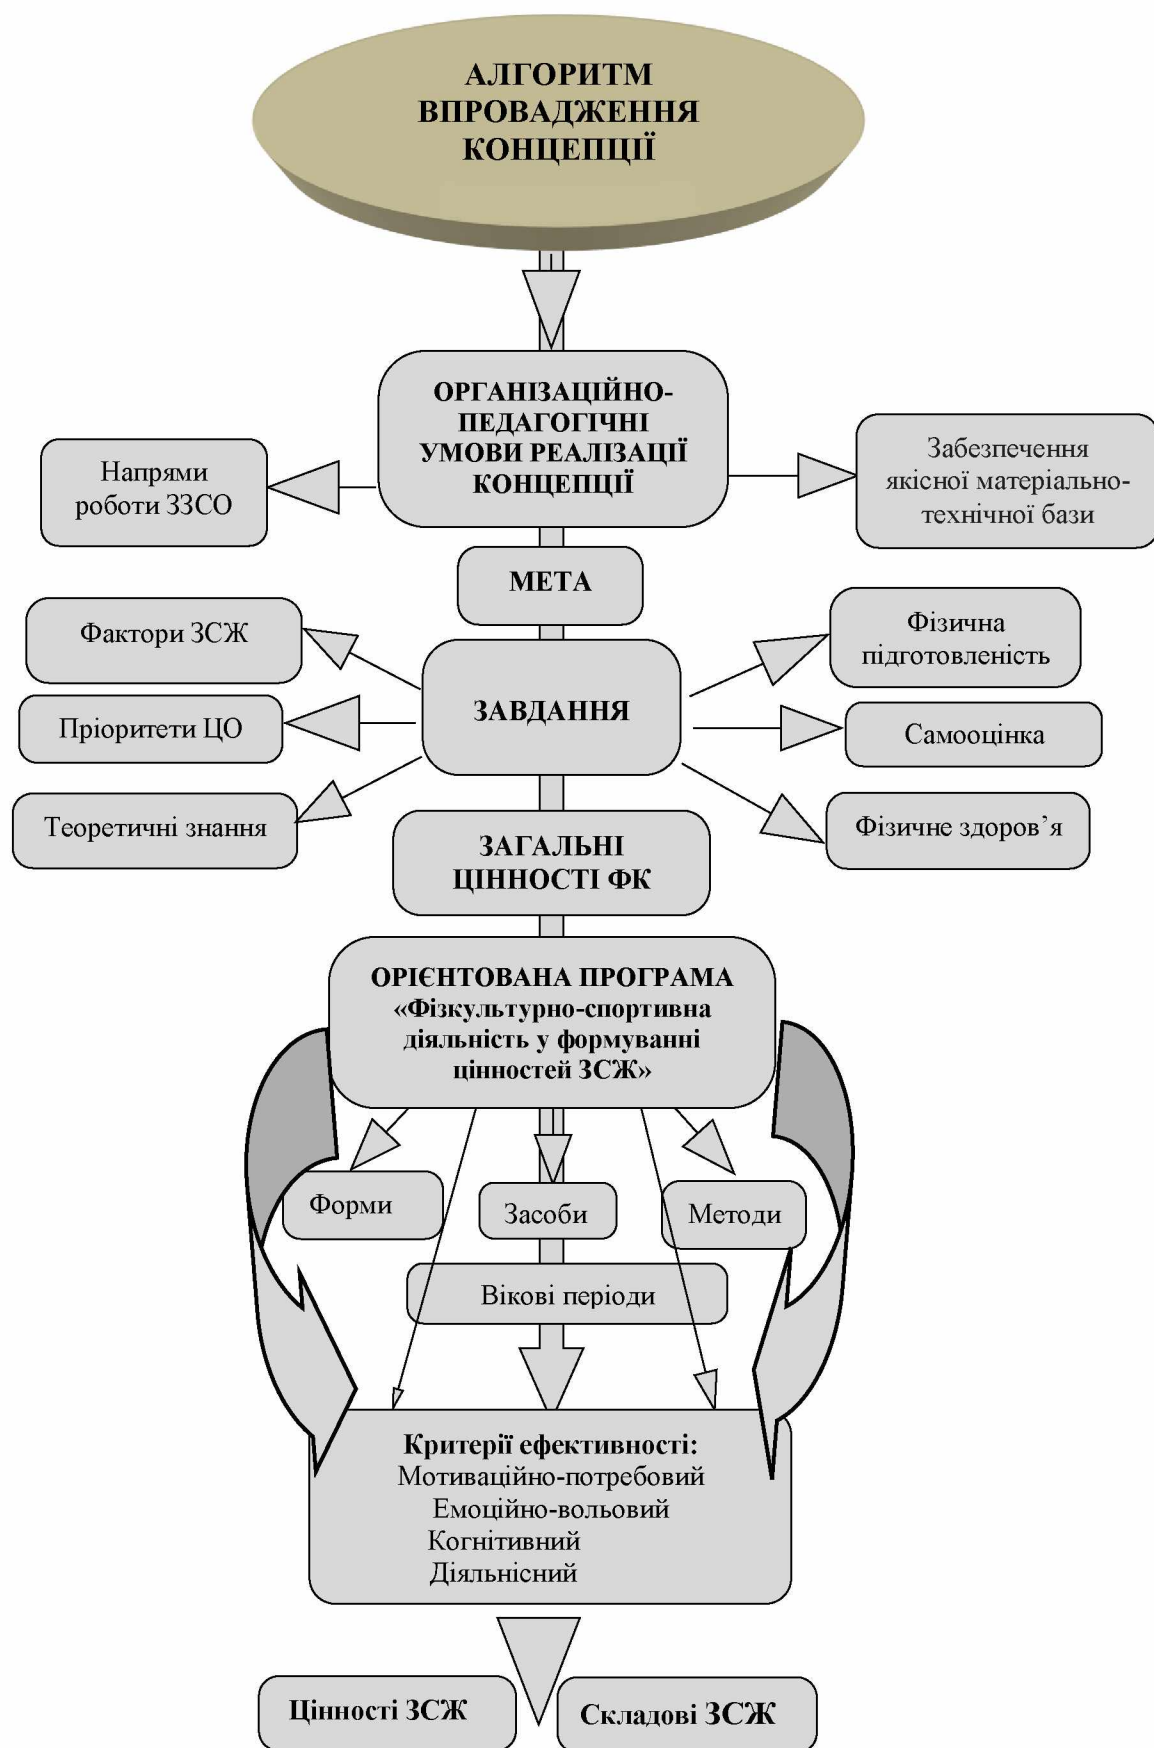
АЛГОРИТМ ВПРОВАДЖЕННЯ КОНЦЕПЦІЇ

ОРГАНІЗАЦІЙНО-ПЕДАГОГІЧНІ УМОВИ РЕАЛІЗАЦІЇ КОНЦЕПЦІЇ

Напрями роботи ЗЗСО

Забезпечення якісної матеріально-технічної бази

МЕТА

Фактори ЗСЖ

Пріоритети ЦО

Теоретичні знання

ЗАВДАННЯ

Фізична підготовленість

Самооцінка

Фізичне здоров'я

ЗАГАЛЬНІ ЦІННОСТІ ФК

ОРІЄНТОВАНА ПРОГРАМА «Фізкультурно-спортивна діяльність у формуванні цінностей ЗСЖ»

Форми

Засоби

Методи

Вікові періоди

Критерії ефективності:
Мотиваційно-потребовий
Емоційно-вольовий
Когнітивний
Діяльнісний

Цінності ЗСЖ

Складові ЗСЖ